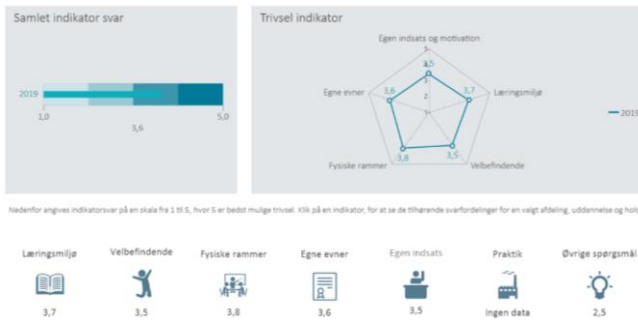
Samlet indikator svar

2019

1,0

3,6

5,0

Trivsel indikator

Egen indsats og motivation

5

4

3,5

3

2

1

Læringsmiljø

3,7

Egne evner

3,6

Fysiske rammer

3,8

3,5

Velbefindende

2019

Nedenfor angives indikatorsvar på en skala fra 1 til 5, hvor 5 er bedst mulige trivsel. Klik på en indikator, for at se de tilhørende svarfordelinger for en valgt afdeling, uddannelse og hold

Læringsmiljø

3,7

Velbefindende

3,5

Fysiske rammer

3,8

Egne evner

3,6

Egen indsats

3,5

Praktik

Ingen data

Øvrige spørgsmål

2,5